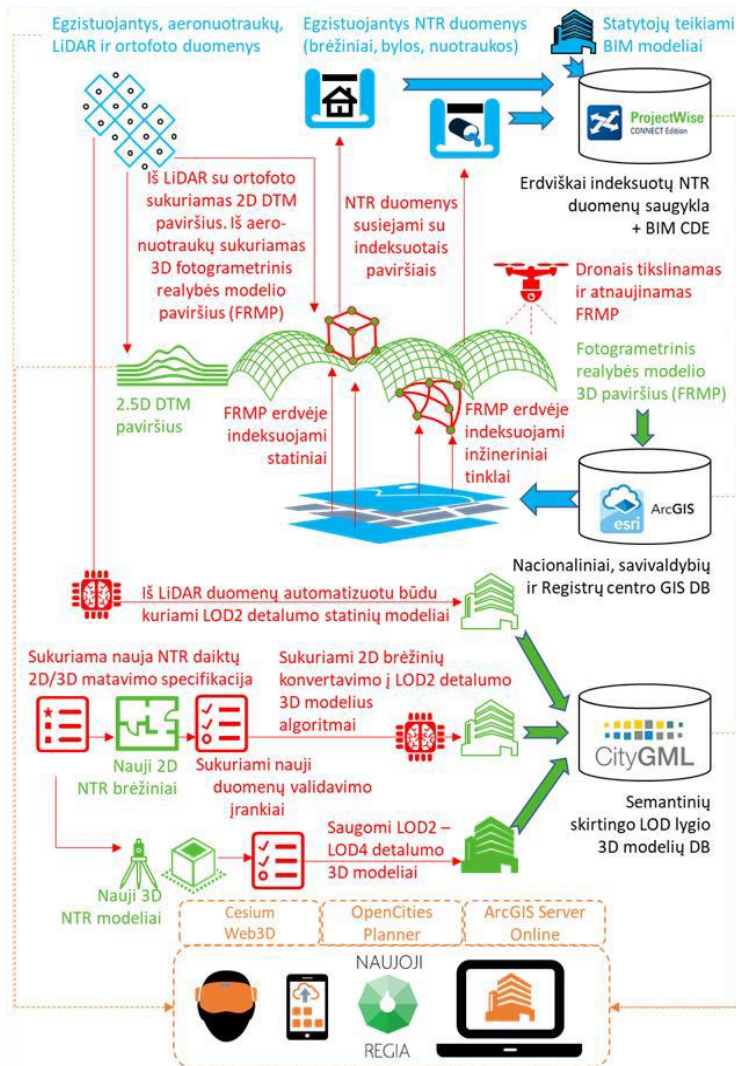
Egzistuojantys, aeronuotraukų, LiDAR ir ortofoto duomenys

Egzistuojantys NTR duomenys (brėžiniai, bylos, nuotraukos)

Statytojų teikiami BIM modeliai

ProjectWise CONNECT Edition

Erdviškai indeksuotų NTR duomenų saugykla + BIM CDE

Iš LiDAR su ortofoto sukuriamas 2D DTM paviršius. Iš aeronuotraukų sukuriamas 3D fotogrametrinis realybės modelio paviršius (FRMP)

NTR duomenys susiejami su indeksuotais paviršiais

Dronais tikslinamas ir atnaujinamas FRMP

Fotogrametrinis realybės modelio 3D paviršius (FRMP)

2.5D DTM paviršius

FRMP erdvėje indeksuojami statiniai

FRMP erdvėje indeksuojami inžineriniai tinklai

esri ArcGIS

Nacionaliniai, savivaldybių ir Registrų centro GIS DB

Iš LiDAR duomenų automatizuotu būdu kuriami LOD2 detalumo statinių modeliai

Sukuriama nauja NTR daiktų 2D/3D matavimo specifikacija

Sukuriami 2D brėžinių konvertavimo į LOD2 detalumo 3D modelius algoritmai

Nauji 2D NTR brėžiniai

Sukuriami nauji duomenų validavimo įrankiai

CityGML

Semantinių skirtingo LOD lygio 3D modelių DB

Saugomi LOD2 – LOD4 detalumo 3D modeliai

Nauji 3D NTR modeliai

Cesium Web3D

OpenCities Planner

ArcGIS Server Online

NAUJOJI REGIA